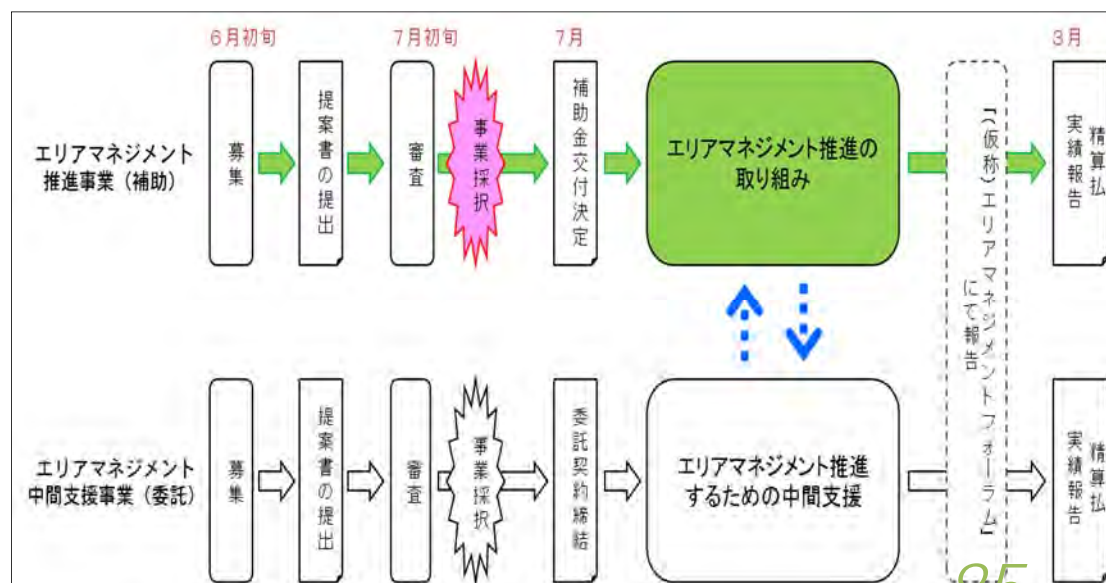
6月初旬

7月初旬

7月

3月

エリアマネジメント推進事業（補助）

募集

提案書の提出

審査

事業採択

補助金交付決定

エリアマネジメント推進の取り組み

【（仮称）エリアマネジメントフォーラム】にて報告

実績報告

精算払

エリアマネジメント中間支援事業（委託）

募集

提案書の提出

審査

事業採択

委託契約締結

エリアマネジメント推進するための中間支援

実績報告

精算払

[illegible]